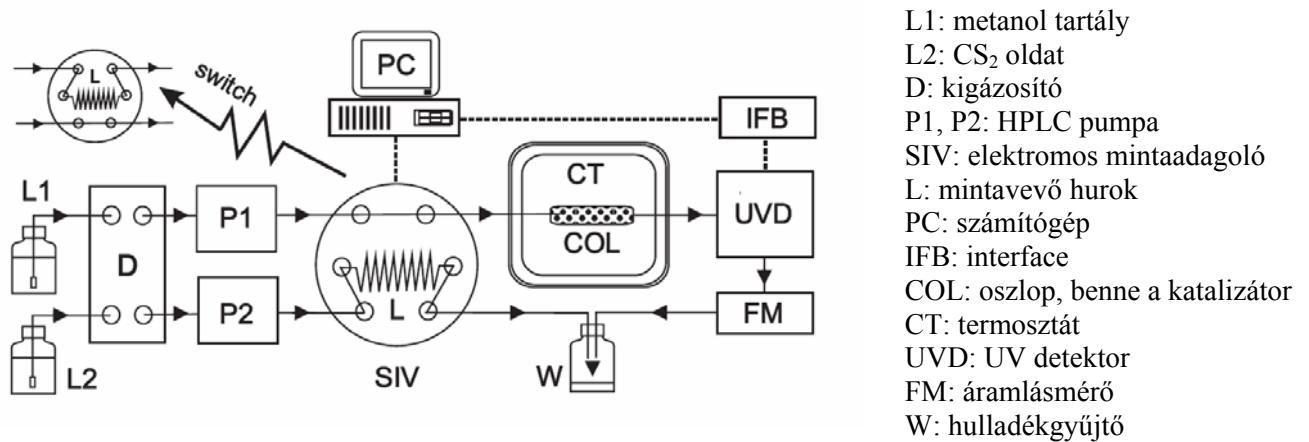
L
switch
PC
IFB
CT
COL
UVD
L1
D
P1
P2
L
SIV
FM
W
L2

L1: metanol tartály
L2: $CS_2$ oldat
D: kigázosító
P1, P2: HPLC pumpa
SIV: elektromos mintaadagoló
L: mintavevő hurok
PC: számítógép
IFB: interface
COL: oszlop, benne a katalizátor
CT: termosztát
UVD: UV detektor
FM: áramlásmérő
W: hulladékgyűjtő